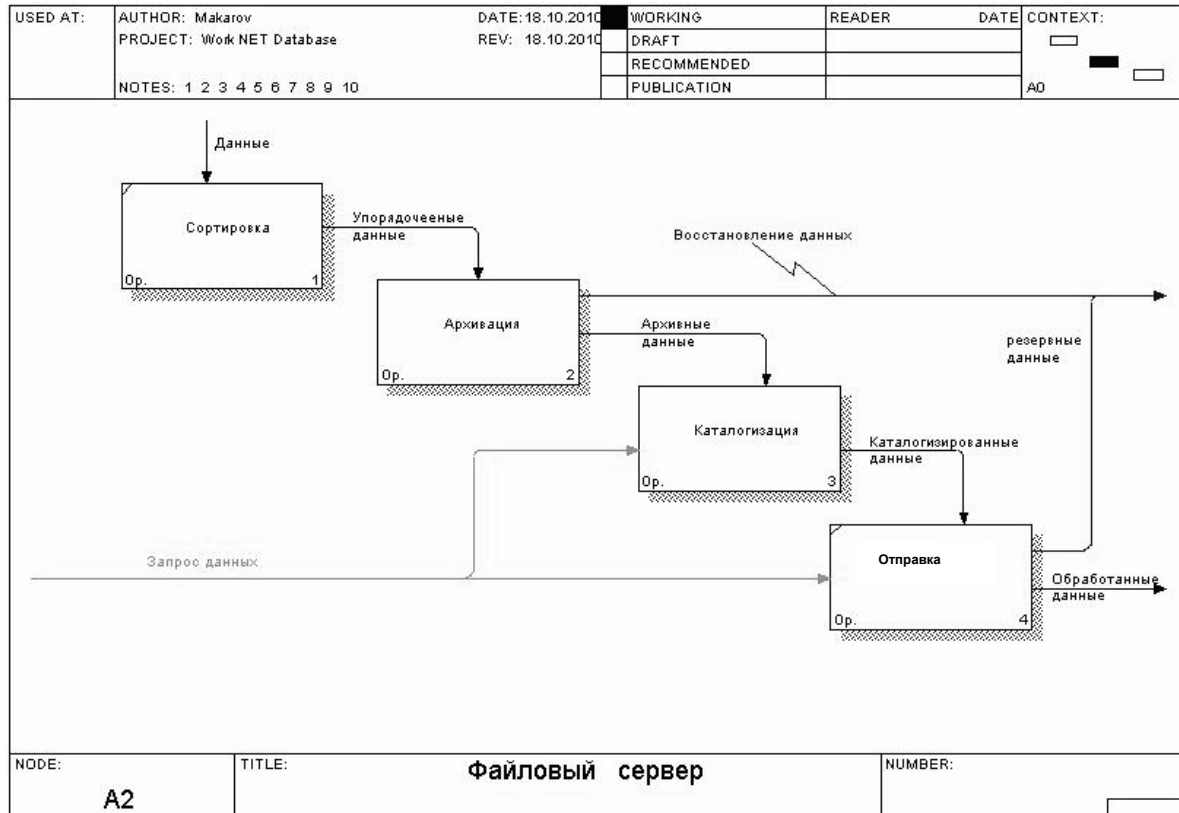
USED AT: AUTHOR: Makarov DATE: 18.10.2010 WORKING READER DATE CONTEXT:
PROJECT: Work NET Database REV: 18.10.2010 DRAFT
RECOMMENDED
NOTES: 1 2 3 4 5 6 7 8 9 10 PUBLICATION A0

Данные

Сортировка

Ор. 1

Упорядочееные данные

Восстановление данных

Архивация

Ор. 2

Архивные данные

резервные данные

Каталогизация

Ор. 3

Каталогизированные данные

Запрос данных

Отправка

Ор. 4

Обработанные данные

NODE: A2

TITLE: Файловый сервер

NUMBER: